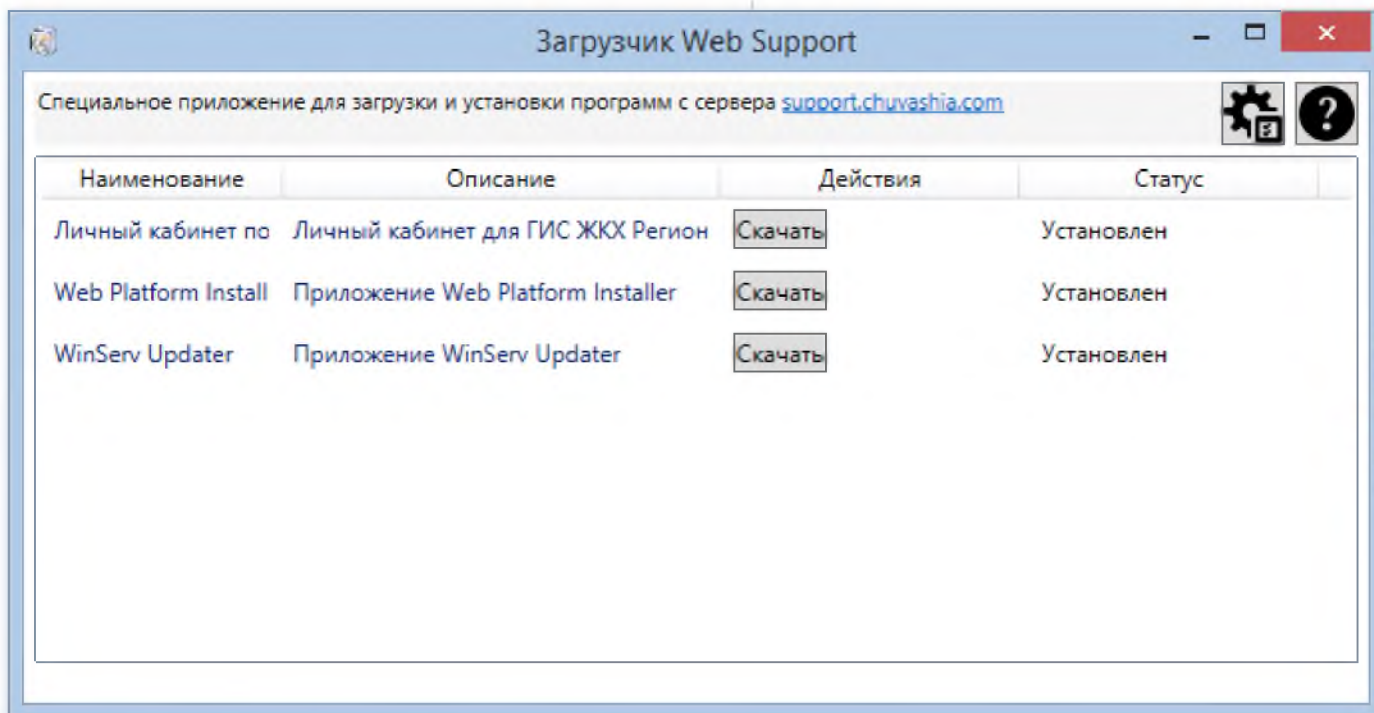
Загрузчик Web Support

Специальное приложение для загрузки и установки программ с сервера support.chuvashia.com

| Наименование | Описание | Действия | Статус |
|---|---|---|---|
| Личный кабинет по | Личный кабинет для ГИС ЖКХ Регион | Скачать | Установлен |
| Web Platform Install | Приложение Web Platform Installer | Скачать | Установлен |
| WinServ Updater | Приложение WinServ Updater | Скачать | Установлен |